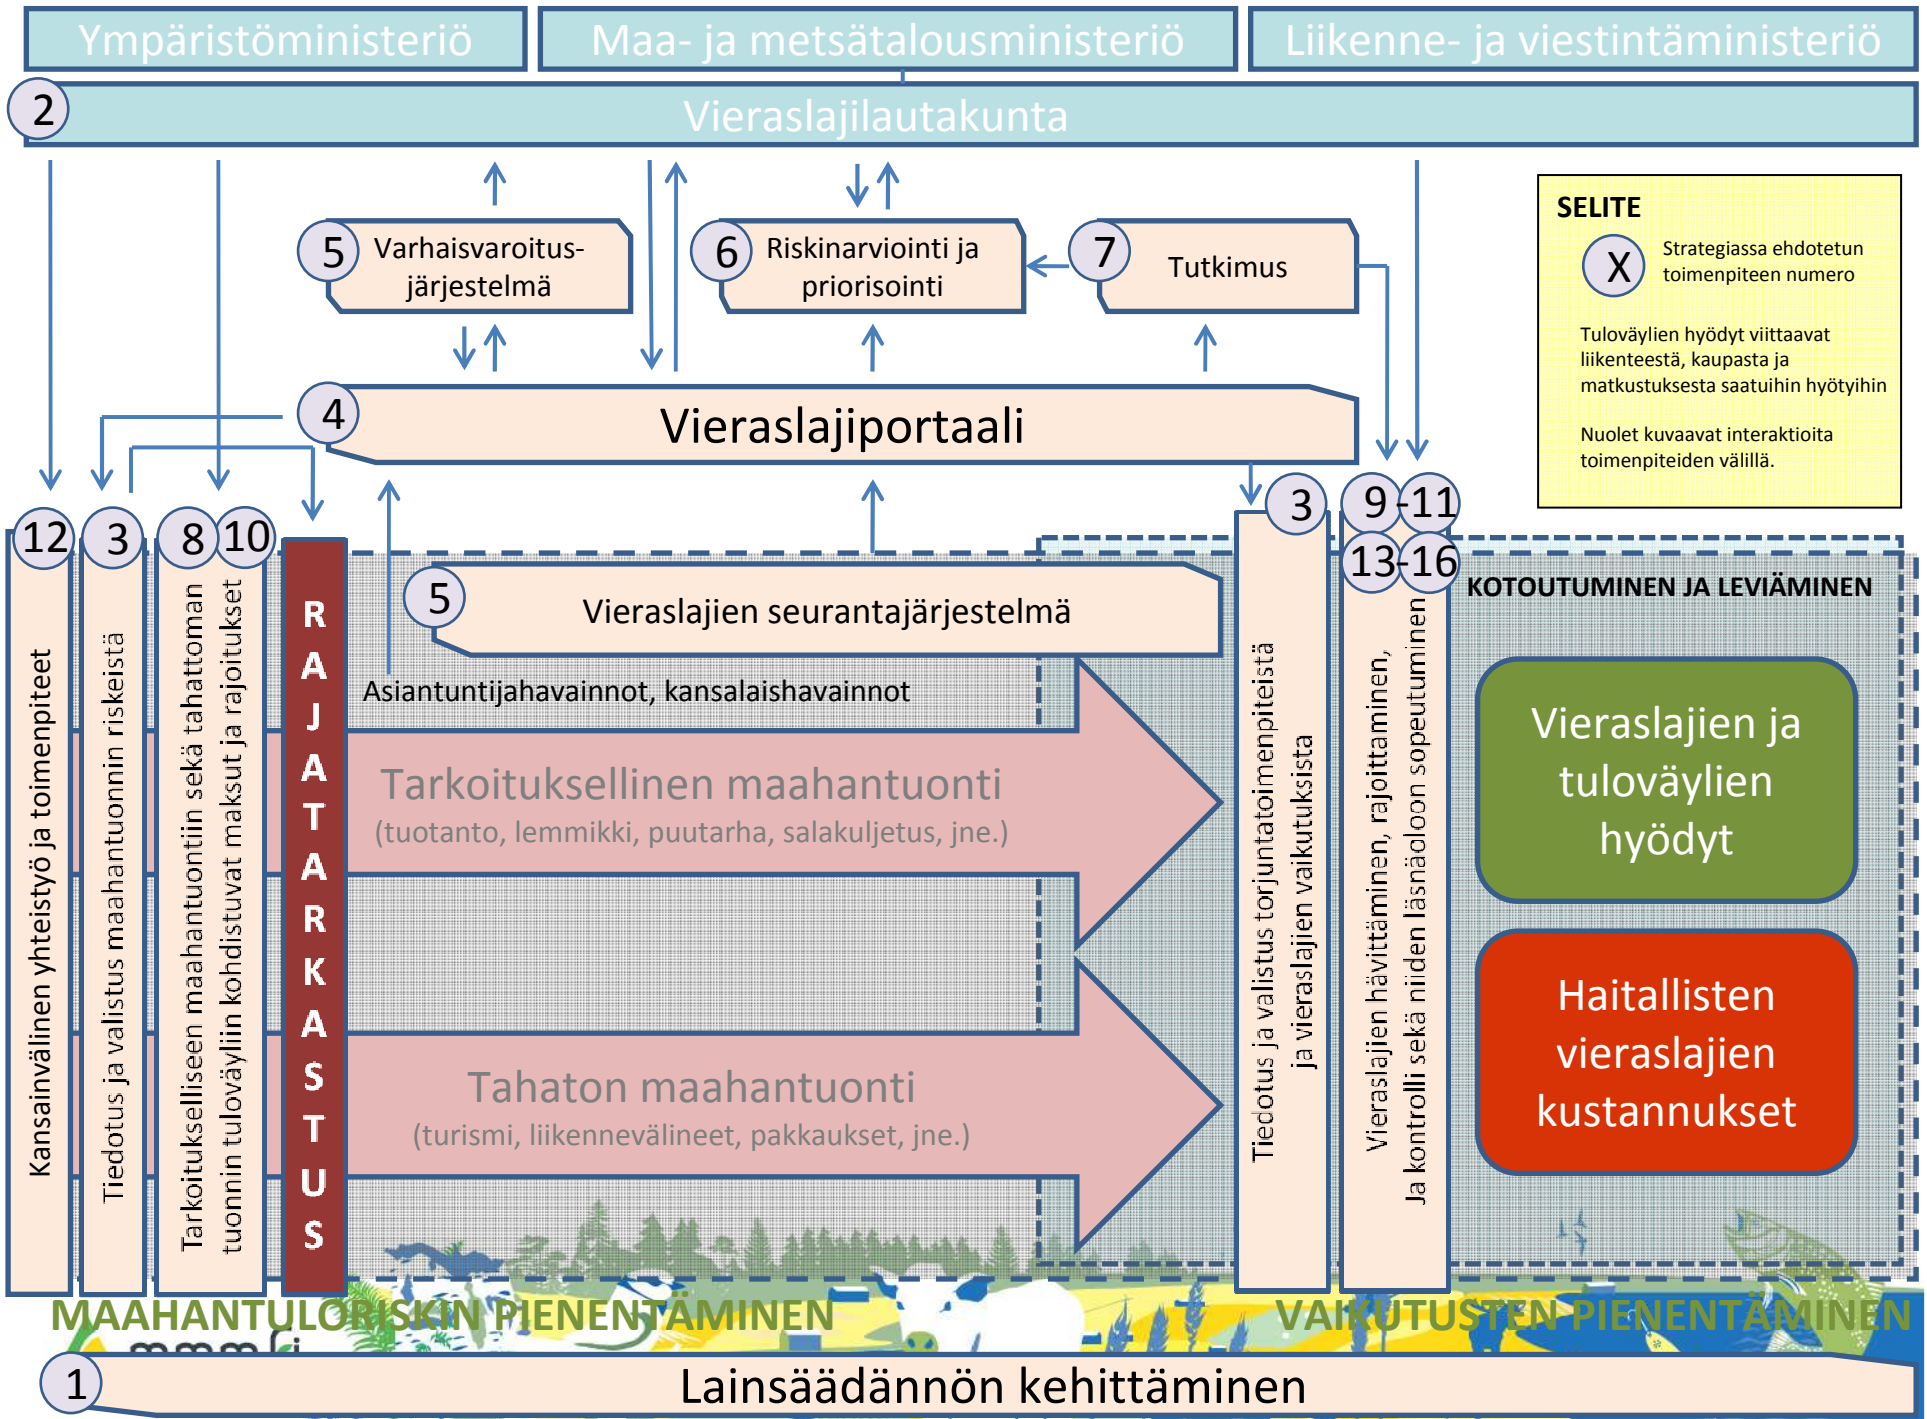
Ympäristöministeriö

Maa- ja metsätalousministeriö

Liikenne- ja viestintäministeriö

2 Vieraslajilautakunta

5 Varhaisvaroitusjärjestelmä

6 Riskinarviointi ja priorisointi

7 Tutkimus

SELITE

X Strategiassa ehdotetun toimenpiteen numero

Tuloväylien hyödyt viittaavat liikenteestä, kaupasta ja matkustuksesta saatuihin hyötyihin

Nuolet kuvaavat interaktioita toimenpiteiden välillä.

4 Vieraslajiportaali

12 Kansainvälinen yhteistyö ja toimenpiteet

3 Tiedotus ja valistus maahantuonnin riskeistä

8 10 Tarkoitukselliseen maahantuontiin sekä tahattoman tuonnin tuloväyliin kohdistuvat maksut ja rajoitukset

RAJATARKASTUS

5 Vieraslajien seurantajärjestelmä

Asiantuntijahavainnot, kansalaishavainnot

Tarkoituksellinen maahantuonti
(tuotanto, lemmikki, puutarha, salakuljetus, jne.)

Tahaton maahantuonti
(turismi, liikennevälineet, pakkaukset, jne.)

3 Tiedotus ja valistus torjuntatoimenpiteistä ja vieraslajien vaikutuksista

9-11 13-16 Vieraslajien hävittäminen, rajoittaminen, Ja kontrolli sekä niiden läsnäoloon sopeutuminen

KOTOUTUMINEN JA LEVIÄMINEN

Vieraslajien ja tuloväylien hyödyt

Haitallisten vieraslajien kustannukset

MAAHANTULORISKIN PIENENTÄMINEN

VAIKUTUSTEN PIENENTÄMINEN

1 Lainsäädännön kehittäminen